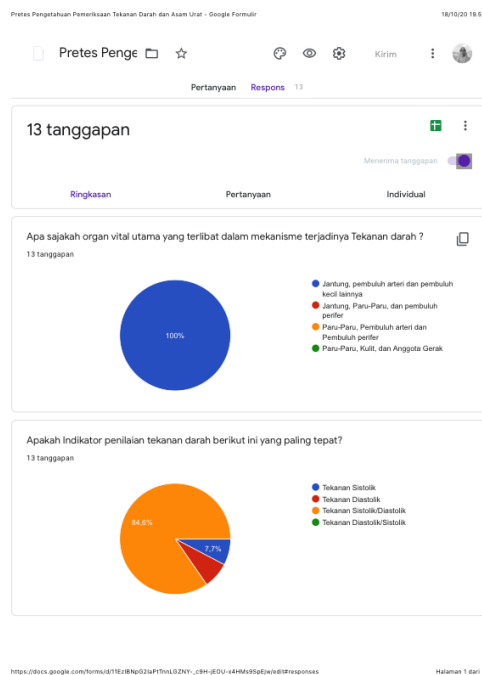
Pretes Pengetahuan Pemeriksaan Tekanan Darah dan Asam Urat - Google Formulir

18/10/20 19.5

Pretes Penge

Kirim

Pertanyaan Respons 13

13 tanggapan

Menerima tanggapan

Ringkasan Pertanyaan Individual

Apa sajakah organ vital utama yang terlibat dalam mekanisme terjadinya Tekanan darah ?

13 tanggapan

100%

Jantung, pembuluh arteri dan pembuluh kecil lainnya
Jantung, Paru-Paru, dan pembuluh perifer
Paru-Paru, Pembuluh arteri dan Pembuluh perifer
Paru-Paru, Kulit, dan Anggota Gerak

Apakah Indikator penilaian tekanan darah berikut ini yang paling tepat?

13 tanggapan

84,6%
7,7%

Tekanan Sistolik
Tekanan Diastolik
Tekanan Sistolik/Diastolik
Tekanan Diastolik/Sistolik

https://docs.google.com/forms/d/11EzIBNpG2laPtTnnLGZNY-_c9H-jEOU-x4HMs9SpEjw/edit#responses

Halaman 1 dari